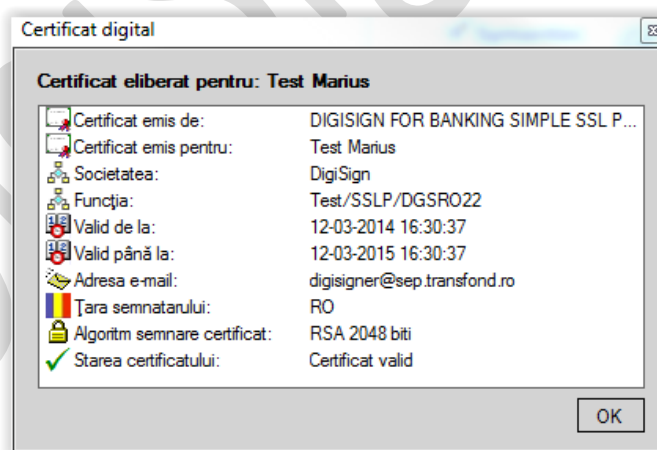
Certificat digital

Certificat eliberat pentru: Test Marius

| | |
|---|---|
| Certificat emis de: | DIGISIGN FOR BANKING SIMPLE SSL P... |
| Certificat emis pentru: | Test Marius |
| Societatea: | DigiSign |
| Funcţia: | Test/SSLP/DGSRO22 |
| Valid de la: | 12-03-2014 16:30:37 |
| Valid până la: | 12-03-2015 16:30:37 |
| Adresa e-mail: | digisigner@sep.transfond.ro |
| Ţara semnatarului: | RO |
| Algoritm semnare certificat: | RSA 2048 biti |
| Starea certificatului: | Certificat valid |

OK